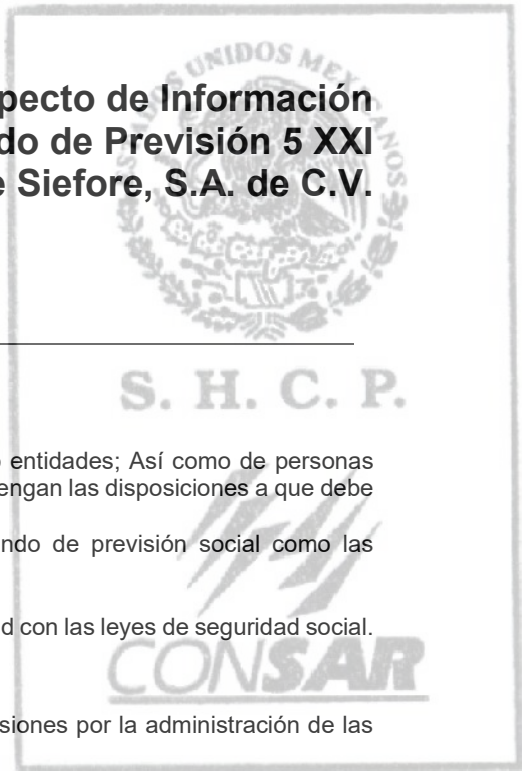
pecto de Información
do de Previsión 5 XXI
e Siefore, S.A. de C.V.

UNIDOS ME

S. H. C. P.

entidades; Así como de personas
engan las disposiciones a que debe

ndo de previsión social como las

d con las leyes de seguridad social.

CONSAR

siones por la administración de las